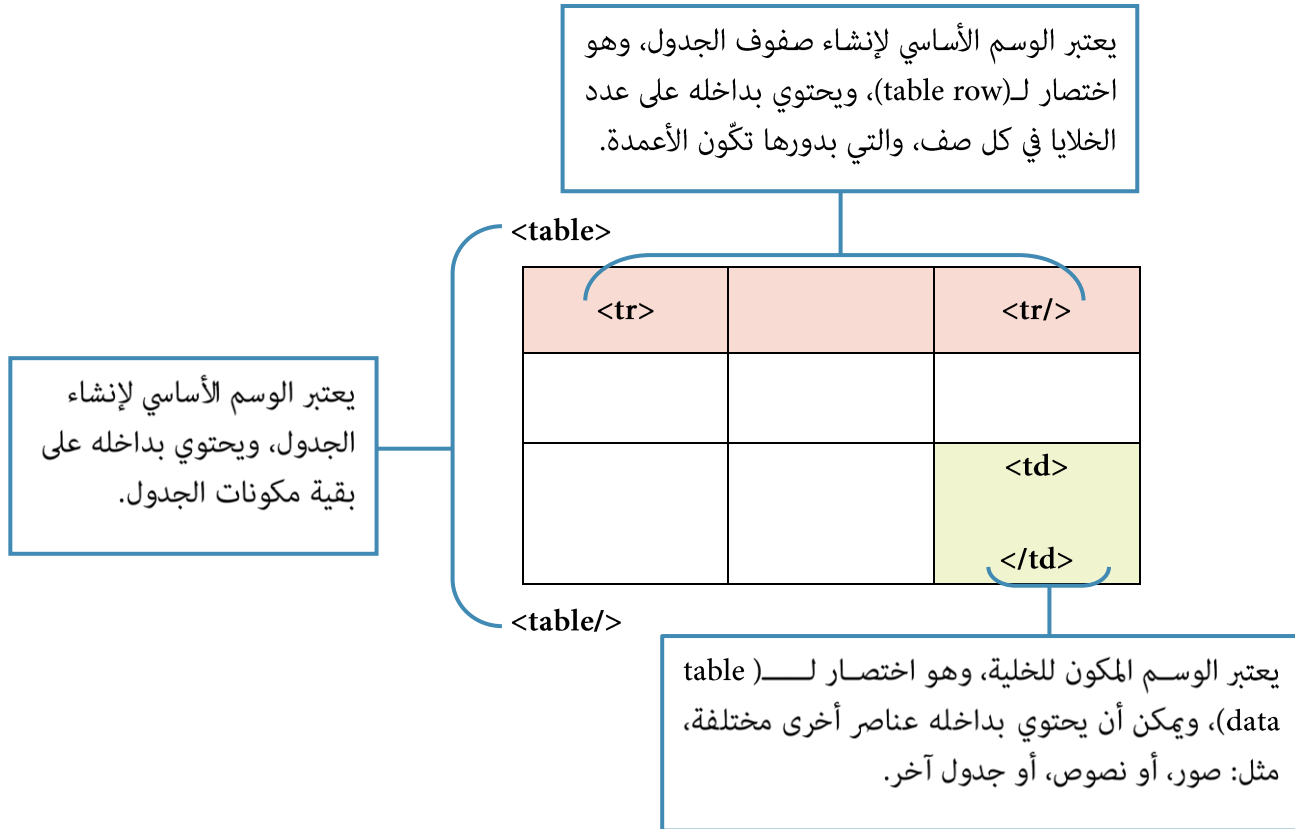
يعتبر الوسم الأساسي لإنشاء صفوف الجدول، وهو اختصار لـ(table row)، ويحتوي بداخله على عدد الخلايا في كل صف، والتي بدورها تكّون الأعمدة.

<table>

<tr>

<tr/>

<td>

</td>

<table/>

يعتبر الوسم الأساسي لإنشاء الجدول، ويحتوي بداخله على بقية مكونات الجدول.

يعتبر الوسم المكون للخلية، وهو اختصار لـــ( table data)، ويمكن أن يحتوي بداخله عناصر أخرى مختلفة، مثل: صور، أو نصوص، أو جدول آخر.